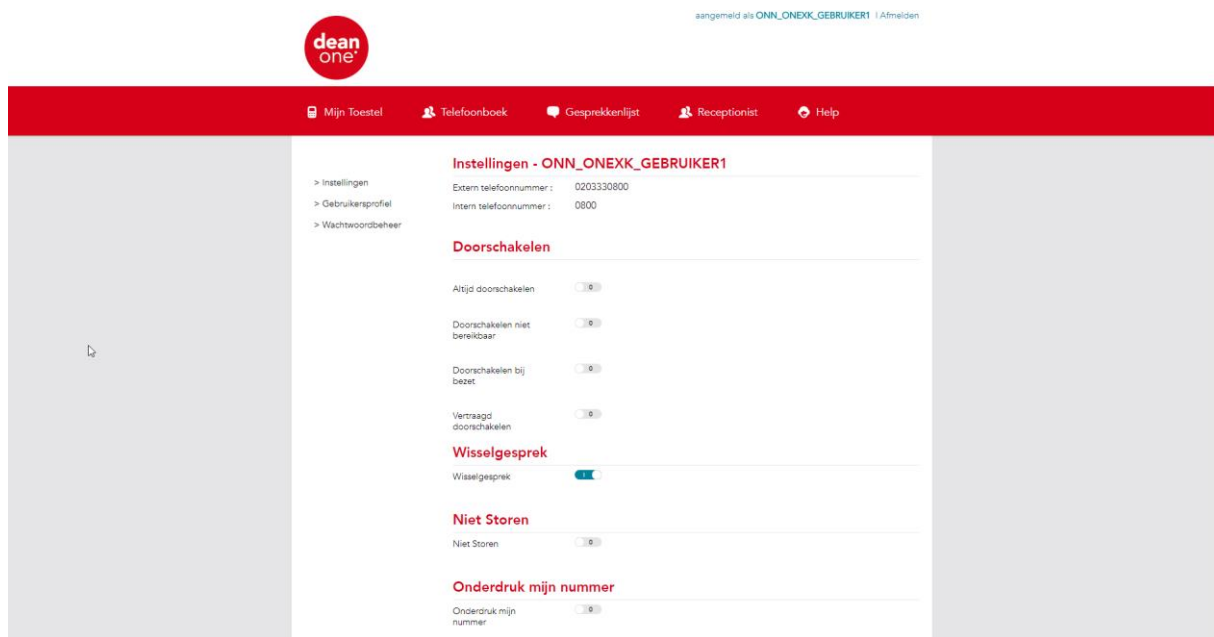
dean one

aangemeld als ONN_ONEXK_GEBRUIKER1 | Afmelden

Mijn Toestel Telefoonboek Gesprekkenlijst Receptionist Help

> Instellingen
> Gebruikersprofiel
> Wachtwoordbeheer

Instellingen - ONN_ONEXK_GEBRUIKER1

Extern telefoonnummer : 0203330800
Intern telefoonnummer : 0800

Doorschakelen

Altijd doorschakelen 0

Doorschakelen niet bereikbaar 0

Doorschakelen bij bezet 0

Vertraagd doorschakelen 0

Wisselgesprek

Wisselgesprek I

Niet Storen

Niet Storen 0

Onderdruk mijn nummer

Onderdruk mijn nummer 0